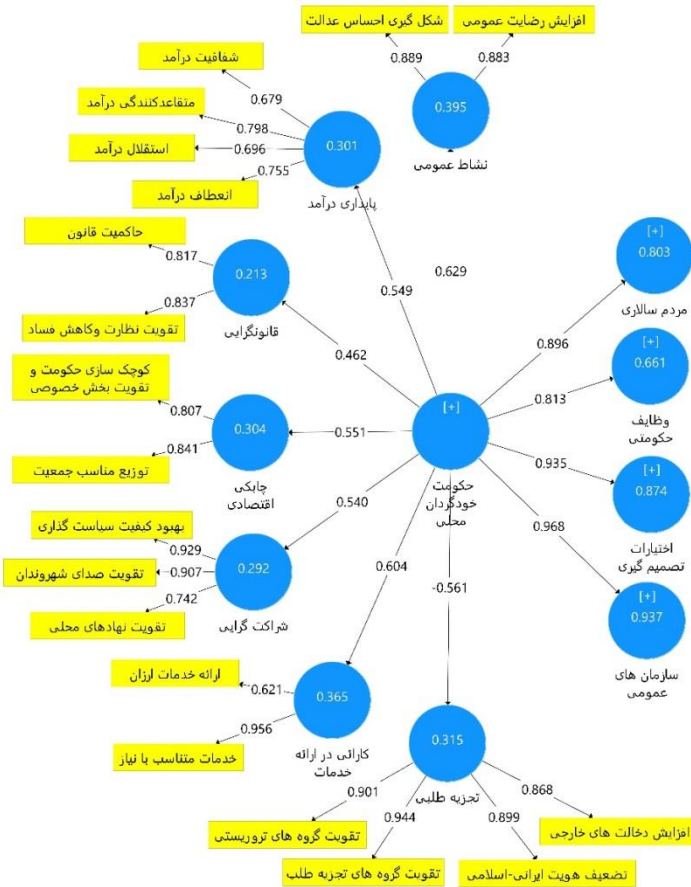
شکل گیری احساس عدالت
افزایش رضایت عمومی
0.889
0.883
0.395
نشاط عمومی
شفافیت درآمد
0.679
متقاعدکنندگی درآمد
0.798
استقلال درآمد
0.696
0.301
0.755
انعطاف درآمد
پایداری درآمد
0.629
0.549
حاکمیت قانون
0.817
0.213
0.837
تقویت نظارت وکاهش مساد
قانونگرایی
[+]
0.803
مردم سالاری
0.896
[+]
0.661
0.462
وظایف حکومتی
0.813
کوچک سازی حکومت و تقویت بخش خصوصی
0.807
0.304
0.551
[+]
0.841
توزیع مناسب جمعیت
چابکی اقتصادی
0.935
[+]
0.874
حکومت خودگردان محلی
0.540
اختیارات تصمیم گیری
بهبود کیفیت سیاست گذاری
0.968
0.929
تقویت صدای شهروندان
0.907
0.292
0.604
-0.561
[+]
0.937
0.742
تقویت نهادهای محلی
شراکت گرایی
سازمان های عمومی
ارائه خدمات ارزان
0.621
0.365
0.956
کارائی در ارائه خدمات
خدمات متناسب با نیاز
0.315
تجزیه طلبی
0.901
0.868
افزایش دخالت های خارجی
0.944
0.899
تقویت گروه های تروریستی
تقویت گروه های تجزیه طلب
تضعیف هویت ایرانی-اسلامی